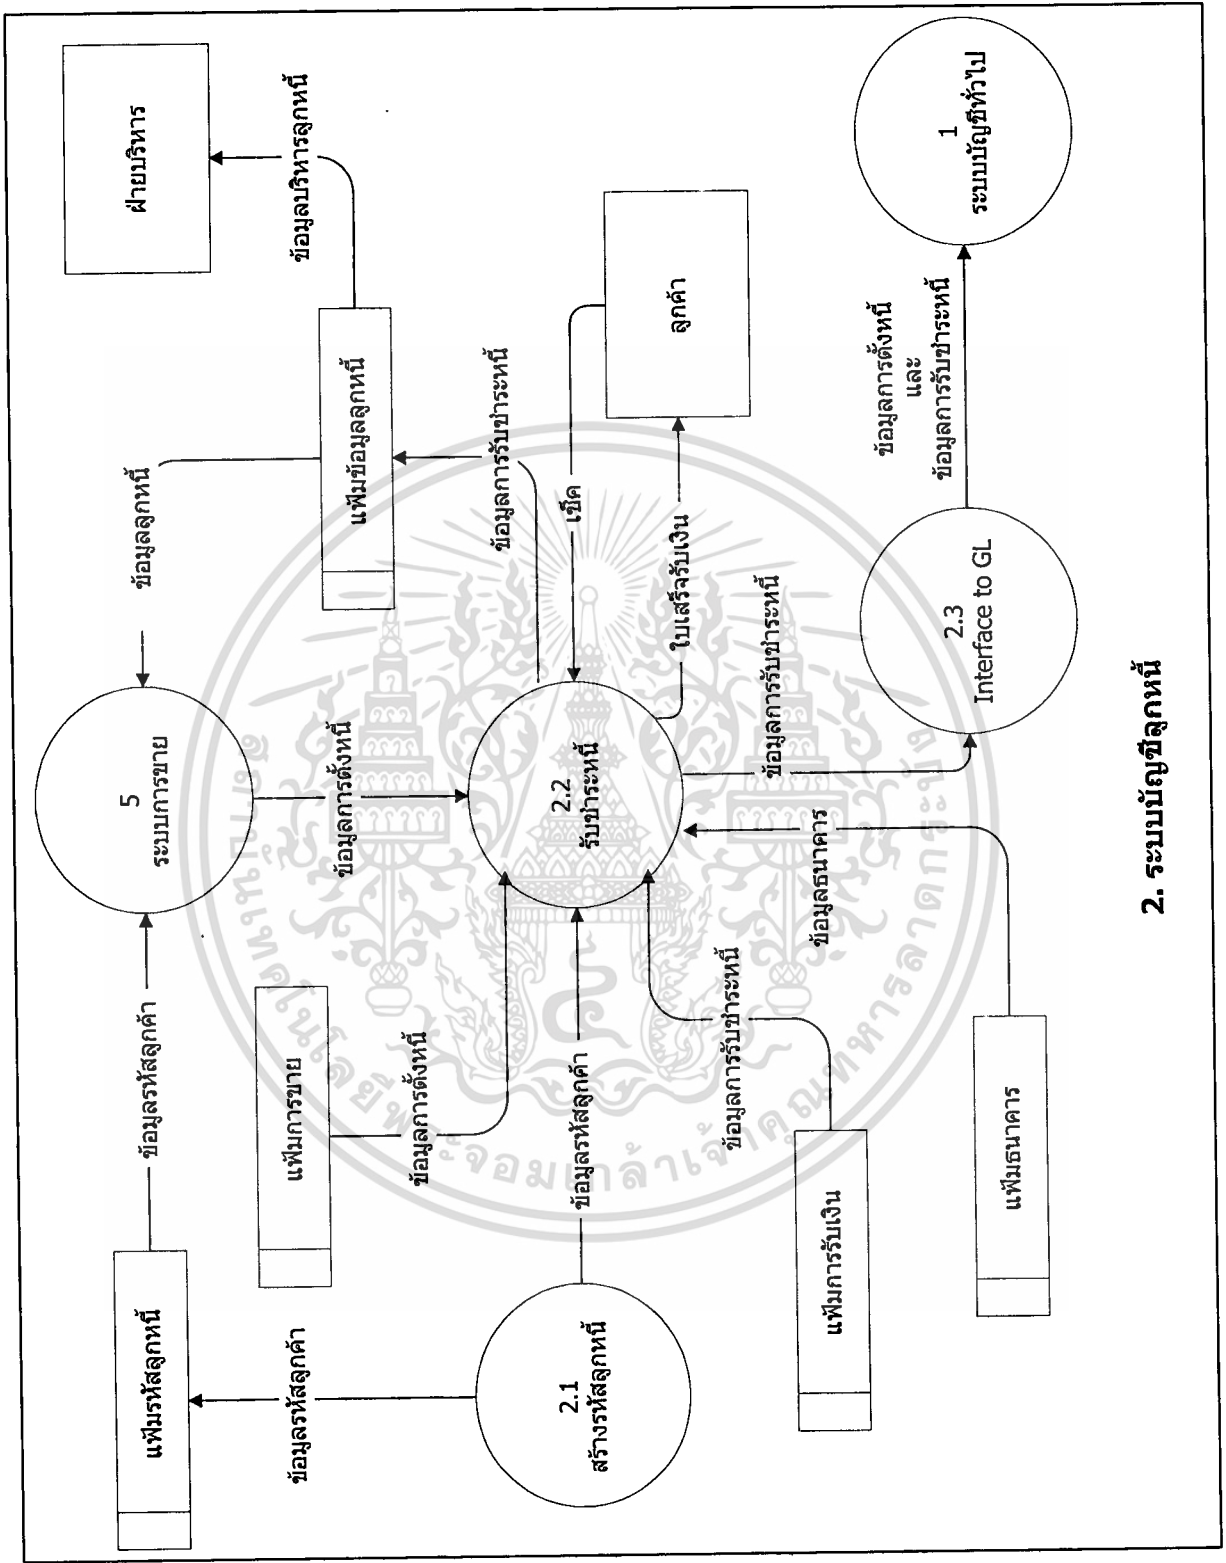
2. ระบบบัญชีลูกหนี้

ฝ่ายบริหาร

ข้อมูลบริหารลูกหนี้

1
ระบบบัญชีทั่วไป

ลูกค้า

แฟ้มข้อมูลลูกหนี้

ข้อมูลลูกหนี้

ข้อมูลการรับชำระหนี้

เช็ค

ใบเสร็จรับเงิน

ข้อมูลการตั้งหนี้
และ
ข้อมูลการรับชำระหนี้

5
ระบบการขาย

ข้อมูลการตั้งหนี้

2.2
รับชำระหนี้

ข้อมูลการรับชำระหนี้

2.3
Interface to GL

ข้อมูลรหัสลูกค้า

แฟ้มการขาย

ข้อมูลการตั้งหนี้

ข้อมูลรหัสลูกค้า

ข้อมูลการรับชำระหนี้

ข้อมูลธนาคาร

แฟ้มรหัสลูกหนี้

ข้อมูลรหัสลูกค้า

2.1
สร้างรหัสลูกหนี้

แฟ้มการรับเงิน

แฟ้มธนาคาร

มหาวิทยาลัยเทคโนโลยีพระจอมเกล้าเจ้าคุณทหารลาดกระบัง